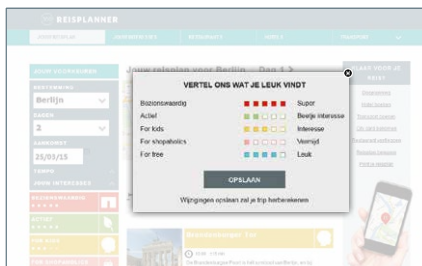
REISPLANNER

Jouw reisplan voor Berlijn - Dag 1 >

JOUW VOORKEUREN

BESTEMMING

Berlijn

DAGEN

2

AANKOMST

25/03/15

TEMPO

JOUW INTERESSES

VERTEL ONS WAT JE LEUK VINDT

| | |
|---|---|
| Bezienswaardig | Super |
| Actief | Beetje interesse |
| For kids | Interesse |
| For shopaholics | Vermijd |
| For free | Leuk |

OPSLAAN

Wijzigingen opslaan zal je trip herberekenen

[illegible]